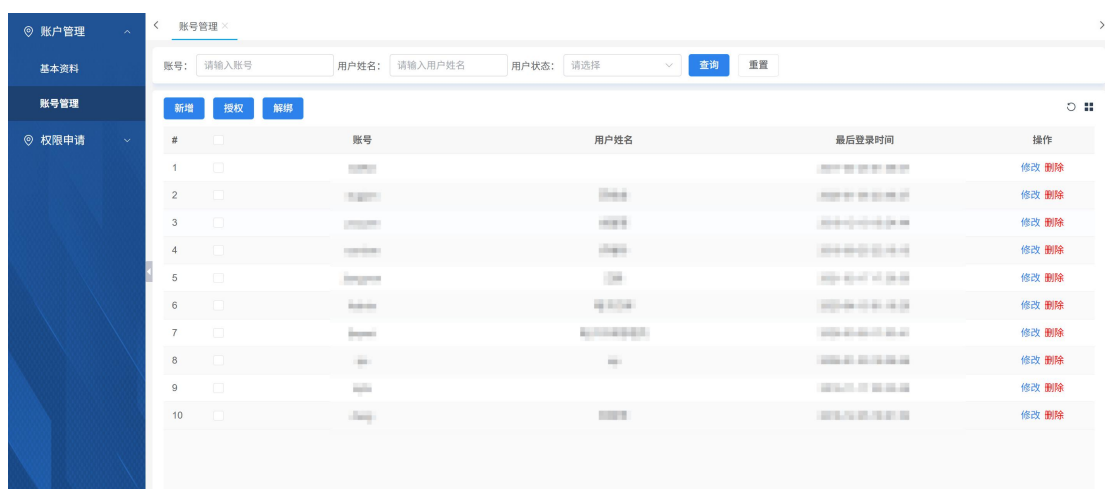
账户管理
基本资料
账号管理
权限申请

账号管理 ×

账号: 请输入账号 用户姓名: 请输入用户姓名 用户状态: 请选择 查询 重置

新增 授权 解绑

| # | | 账号 | 用户姓名 | 最后登录时间 | 操作 |
|---|---|---|---|---|---|
| 1 | | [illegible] | | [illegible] | 修改 删除 |
| 2 | | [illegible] | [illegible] | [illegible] | 修改 删除 |
| 3 | | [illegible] | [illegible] | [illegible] | 修改 删除 |
| 4 | | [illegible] | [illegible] | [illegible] | 修改 删除 |
| 5 | | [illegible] | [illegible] | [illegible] | 修改 删除 |
| 6 | | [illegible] | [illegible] | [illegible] | 修改 删除 |
| 7 | | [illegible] | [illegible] | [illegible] | 修改 删除 |
| 8 | | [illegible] | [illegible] | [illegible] | 修改 删除 |
| 9 | | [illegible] | | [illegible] | 修改 删除 |
| 10 | | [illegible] | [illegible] | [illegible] | 修改 删除 |